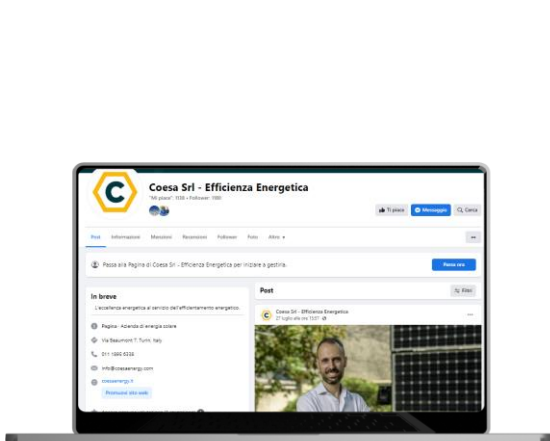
C

Coesa Srl - Efficienza Energetica

"Mi piace": 1136 • Follower: 1980

Ti piace

Messaggio

Cerca

Post

Informazioni

Menzioni

Recensioni

Follower

Foto

Altro

Passa alla Pagina di Coesa Srl - Efficienza Energetica per iniziare a gestirla.

Passa ora

In breve

L'eccellenza energetica al servizio dell'efficientamento energetico.

Pagina · Azienda di energia solare

Via Beaumont 7, Turin, Italy

011 1995 5336

info@coesaenergy.com

coesaenergy.it

Promuovi sito web

Post

Filtri

Coesa Srl - Efficienza Energetica

27 luglio alle 15:07